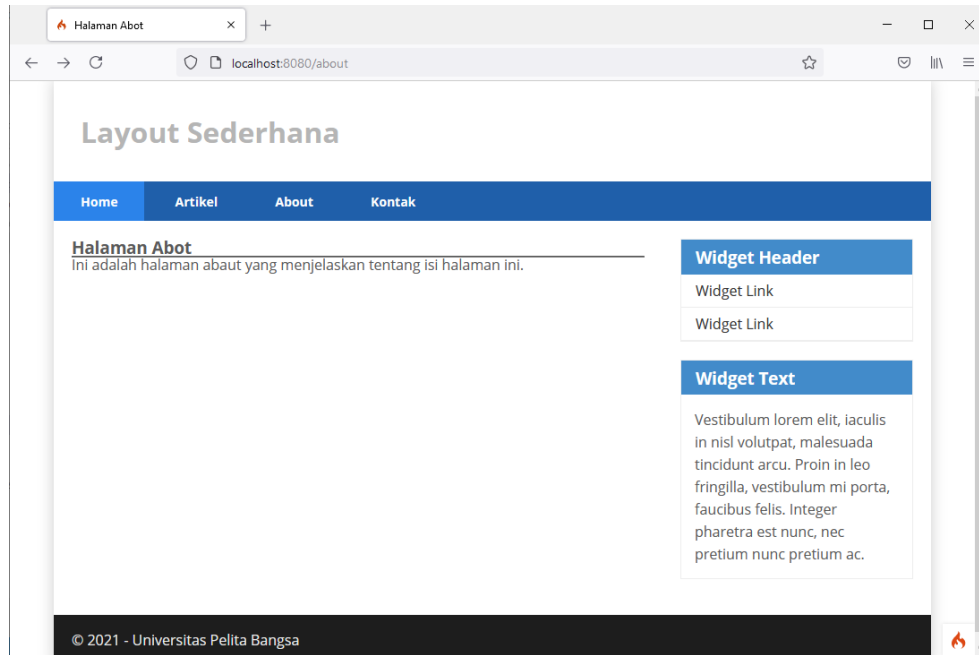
Halaman Abot

localhost:8080/about

Layout Sederhana

Home
Artikel
About
Kontak

Halaman Abot

Ini adalah halaman abaut yang menjelaskan tentang isi halaman ini.

Widget Header

Widget Link

Widget Link

Widget Text

Vestibulum lorem elit, iaculis in nisl volutpat, malesuada tincidunt arcu. Proin in leo fringilla, vestibulum mi porta, faucibus felis. Integer pharetra est nunc, nec pretium nunc pretium ac.

© 2021 - Universitas Pelita Bangsa